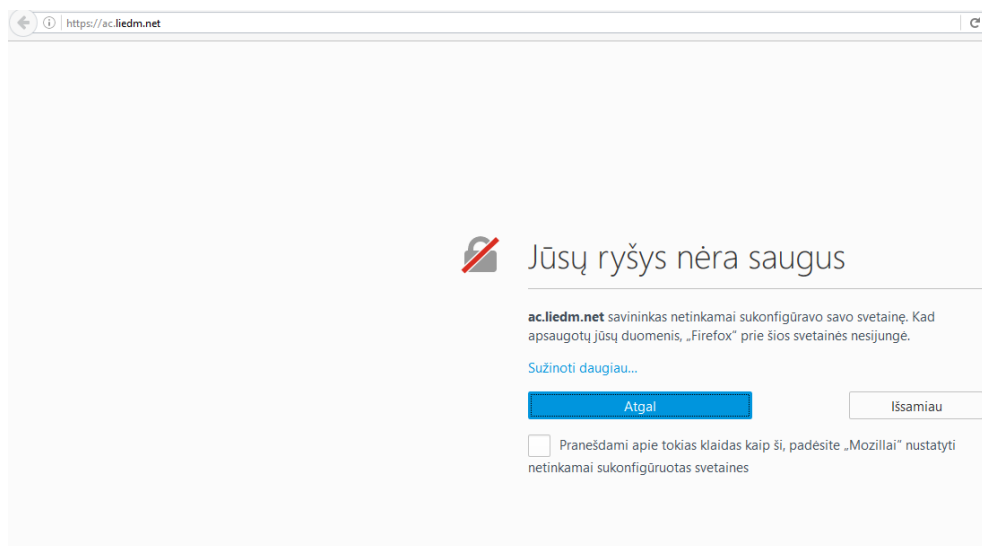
https://ac.liedm.net

Jūsų ryšys nėra saugus

ac.liedm.net savininkas netinkamai sukonfigūravo savo svetainę. Kad apsaugotų jūsų duomenis, „Firefox" prie šios svetainės nesijungė.

Sužinoti daugiau…

Atgal

Išsamiau

Pranešdami apie tokias klaidas kaip ši, padėsite „Mozillai" nustatyti netinkamai sukonfigūruotas svetaines